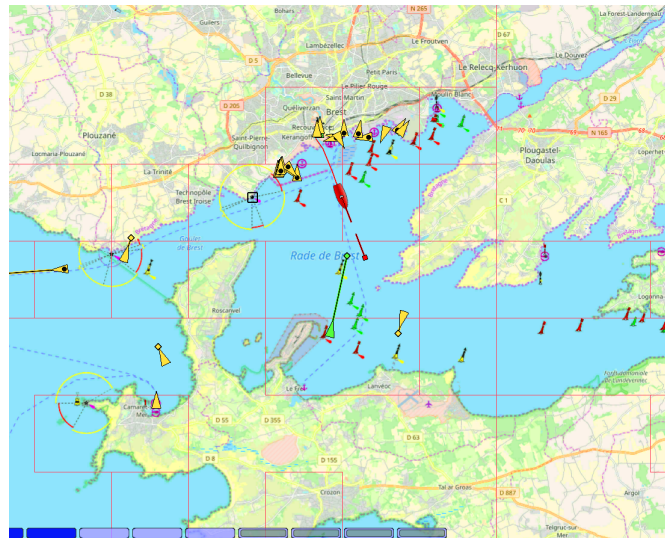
Guilers
Bohars
N 265
La Forest-Landerneau
Lambézellec
D 67
Le Frouiven
Le Douvez
D 5
Bellevue
Le Relecq-Kerhuon
Petit Paris
Saint-Martin
Le Pilier Rouge
D 38
D 205
Quéliverzan
Brest
D 29
Plouzané
Recouvrance
Saint-Pierre
Kerangoff
Quilbignon
N 165
Plougastel-Daoulas
Locmaria-Plouzané
La Trinité
Technopôle Brest Iroise
C 1
Goulet de Brest
Rade de Brest
Roscanvel
Logonna
Le Fret
Lanvéoc
Camaret-sur-Mer
D 55
D 355
D 63
D 8
D 155
Crozon
Tal ar Groas
D 887
Argol
Telgruc-sur-Mer